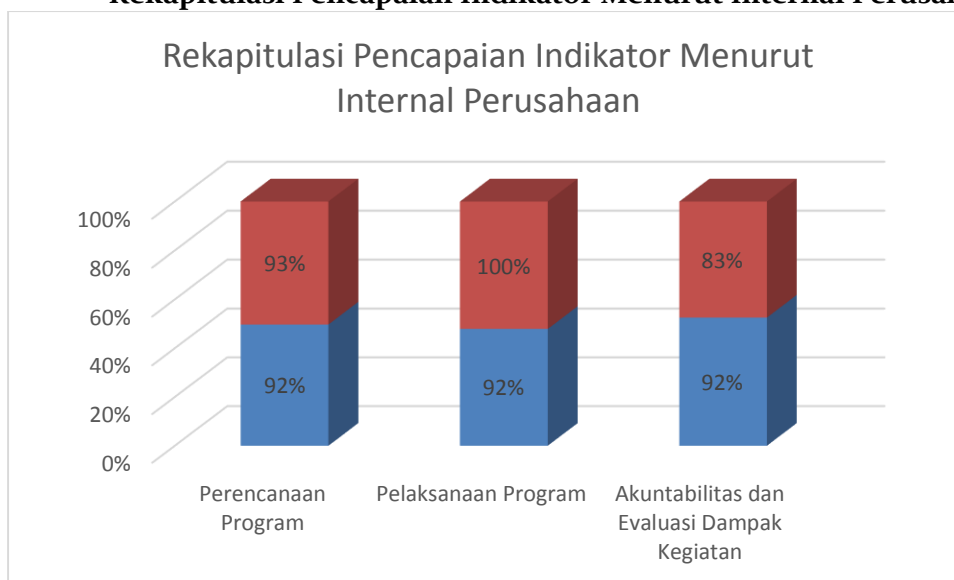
Rekapitulasi Pencapaian Indikator Menurut Internal Perusah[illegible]

Rekapitulasi Pencapaian Indikator Menurut Internal Perusahaan

100%
80%
60%
40%
20%
0%

93%
92%
100%
92%
83%
92%

Perencanaan Program
Pelaksanaan Program
Akuntabilitas dan Evaluasi Dampak Kegiatan